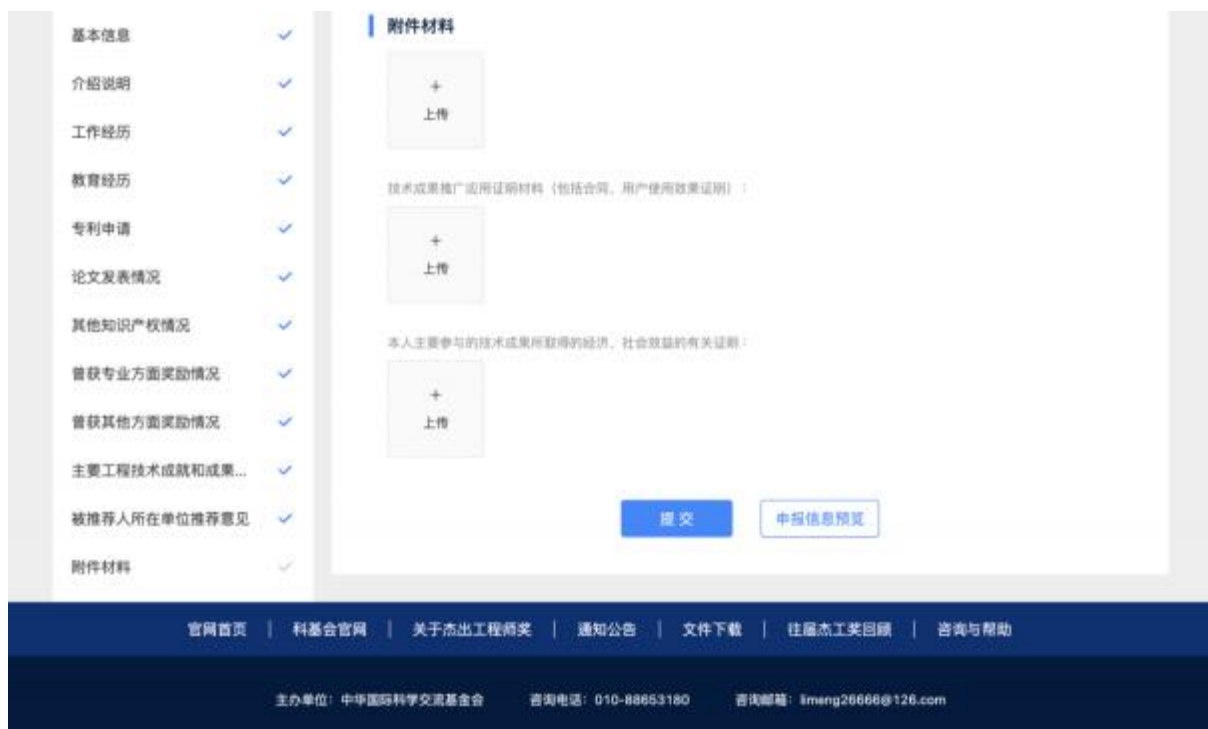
基本信息
介绍说明
工作经历
教育经历
专利申请
论文发表情况
其他知识产权情况
曾获专业方面奖励情况
曾获其他方面奖励情况
主要工程技术成就和成果...
被推荐人所在单位推荐意见
附件材料

附件材料

+
上传

技术成果推广应用证明材料（包括合同、用户使用效果证明）：

+
上传

本人主要参与的技术成果所取得的经济、社会效益的有关证明：

+
上传

提交
申报信息预览

官网首页 | 科基会官网 | 关于杰出工程师奖 | 通知公告 | 文件下载 | 往届杰工奖回顾 | 咨询与帮助

主办单位：中华国际科学交流基金会　咨询电话：010-88653180　咨询邮箱：limeng26666@126.com